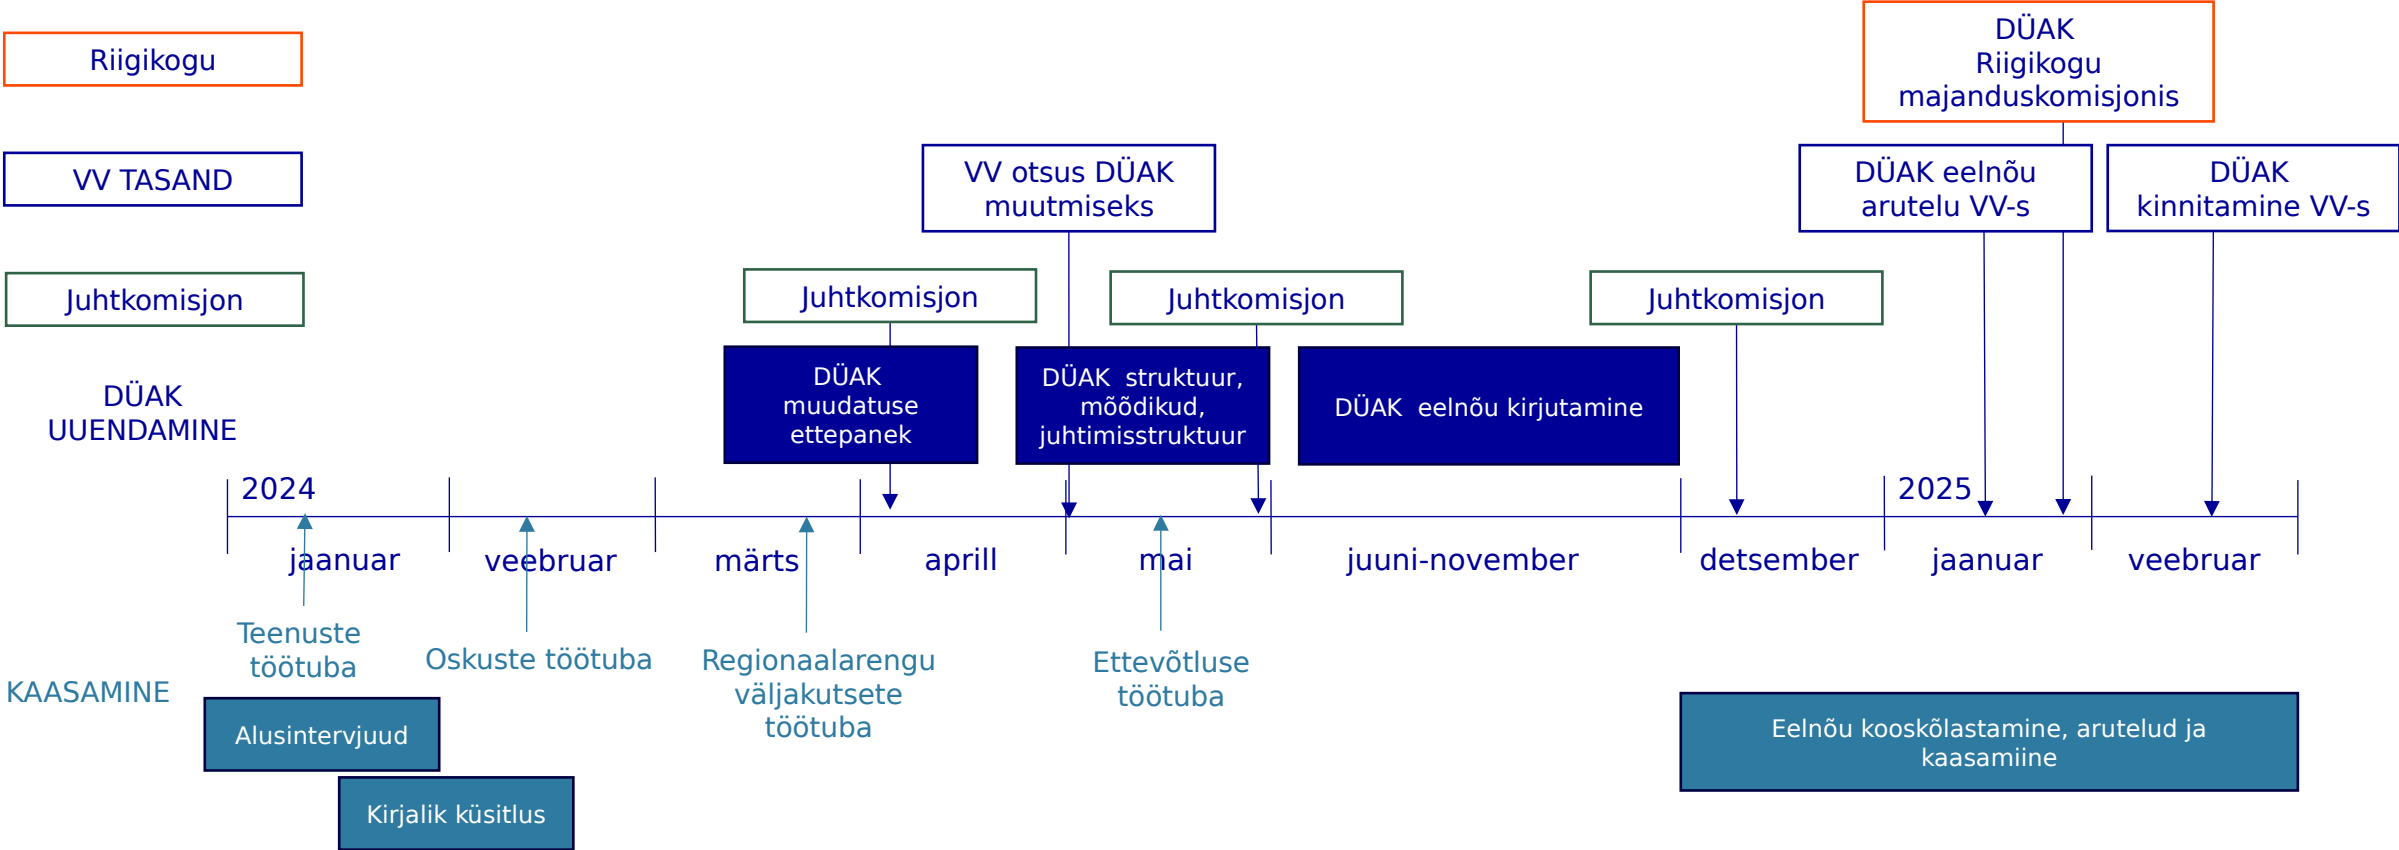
Riigikogu

VV TASAND

Juhtkomisjon

DÜAK UUENDAMINE

KAASAMINE

DÜAK Riigikogu majanduskomisjonis

VV otsus DÜAK muutmiseks

DÜAK eelnõu arutelu VV-s

DÜAK kinnitamine VV-s

Juhtkomisjon

Juhtkomisjon

Juhtkomisjon

DÜAK muudatuse ettepanek

DÜAK struktuur, mõõdikud, juhtimisstruktuur

DÜAK eelnõu kirjutamine

2024

2025

jaanuar

veebruar

märts

aprill

mai

juuni-november

detsember

jaanuar

veebruar

Teenuste töötuba

Oskuste töötuba

Regionaalarengu väljakutsete töötuba

Ettevõtluse töötuba

Alusintervjuud

Kirjalik küsitlus

Eelnõu kooskõlastamine, arutelud ja kaasamiine